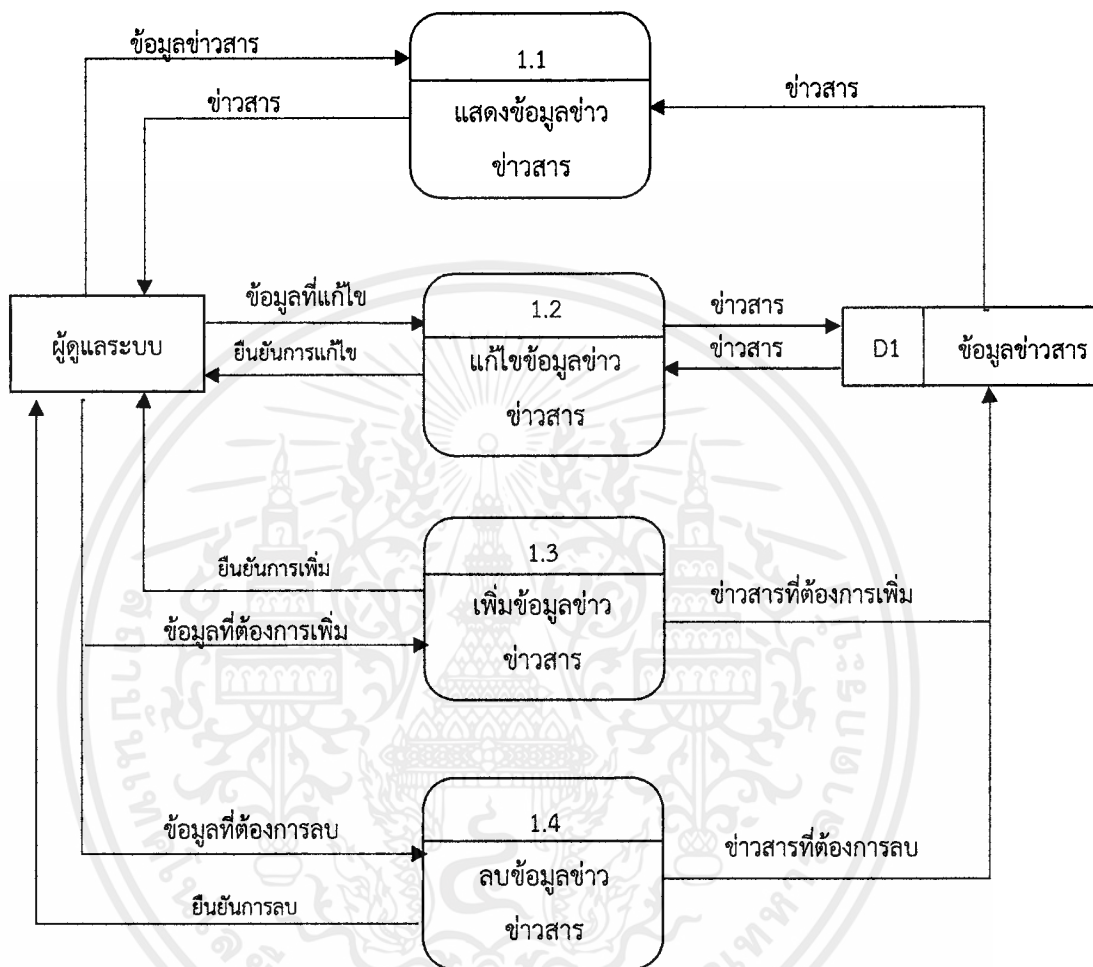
ข้อมูลข่าวสาร

ข่าวสาร

1.1

แสดงข้อมูลข่าว ข่าวสาร

ข่าวสาร

ผู้ดูแลระบบ

ข้อมูลที่แก้ไข

ยืนยันการแก้ไข

1.2

แก้ไขข้อมูลข่าว ข่าวสาร

ข่าวสาร

ข่าวสาร

D1

ข้อมูลข่าวสาร

ยืนยันการเพิ่ม

1.3

เพิ่มข้อมูลข่าว ข่าวสาร

ข่าวสารที่ต้องการเพิ่ม

ข้อมูลที่ต้องการเพิ่ม

ข้อมูลที่ต้องการลบ

1.4

ลบข้อมูลข่าว ข่าวสาร

ข่าวสารที่ต้องการลบ

ยืนยันการลบ